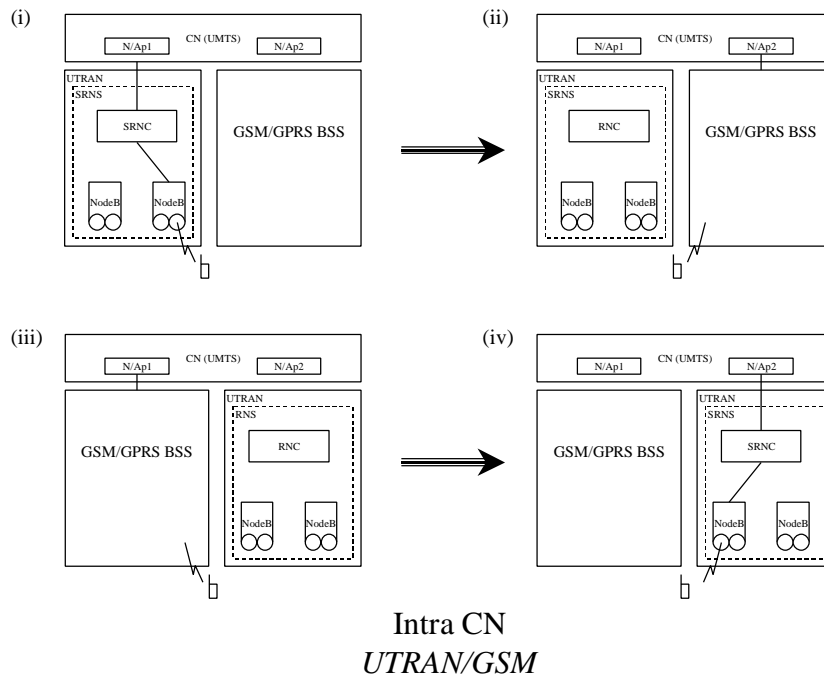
(i)

CN (UMTS)

N/Ap1

N/Ap2

UTRAN

SRNS

SRNC

NodeB

NodeB

GSM/GPRS BSS

(ii)

CN (UMTS)

N/Ap1

N/Ap2

UTRAN

SRNS

RNC

NodeB

NodeB

GSM/GPRS BSS

(iii)

CN (UMTS)

N/Ap1

N/Ap2

GSM/GPRS BSS

UTRAN

RNS

RNC

NodeB

NodeB

(iv)

CN (UMTS)

N/Ap1

N/Ap2

GSM/GPRS BSS

UTRAN

SRNS

SRNC

NodeB

NodeB

Intra CN

*UTRAN/GSM*